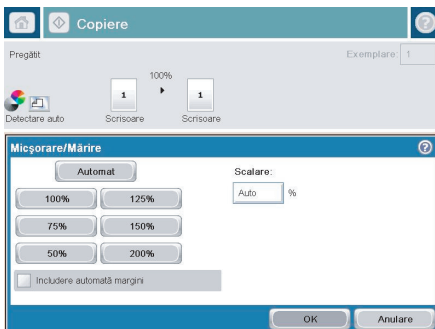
Copiere

Pregătit

Exemplare 1

100%

1

1

Detectare auto

Scrisoare

Scrisoare

Micşorare/Mărire

Automat

100%

125%

75%

150%

50%

200%

Scalare:

Auto

%

Includere automată margini

OK

Anulare